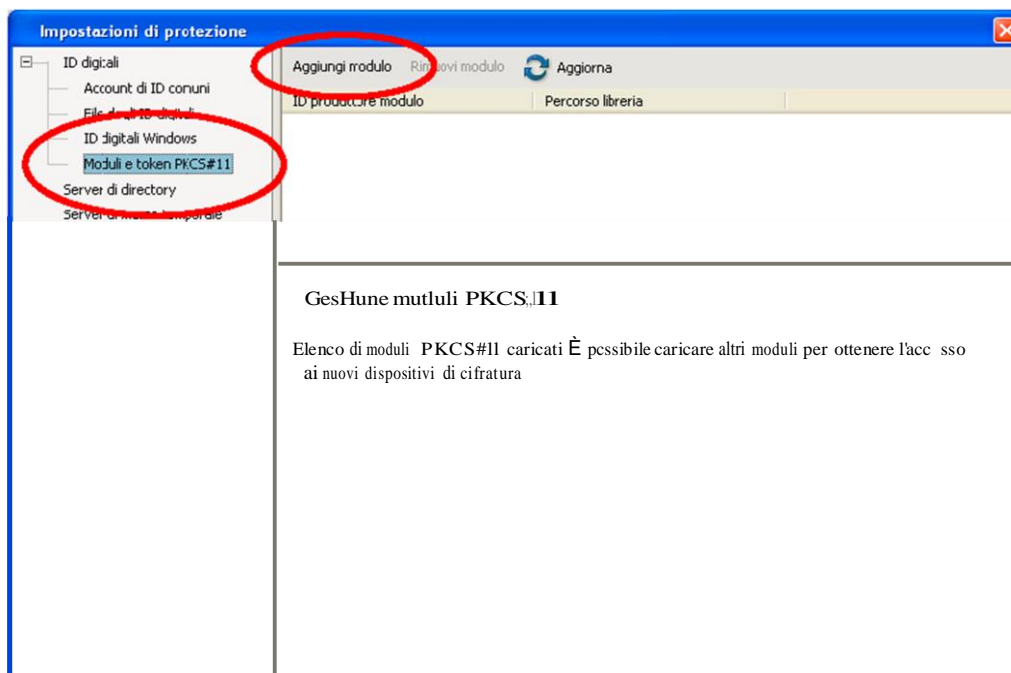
Impostazioni di protezione

ID digitali
Account di ID comuni
File di ID digitali
ID digitali Windows
Moduli e token PKCS#11
Server di directory
Server di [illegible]

Aggiungi modulo Rimuovi modulo Aggiorna

ID produttore modulo | Percorso libreria

GesHune mutluli PKCS;,|11

Elenco di moduli PKCS#ll caricati È pcssibile caricare altri moduli per ottenere l'acc sso ai nuovi dispositivi di cifratura